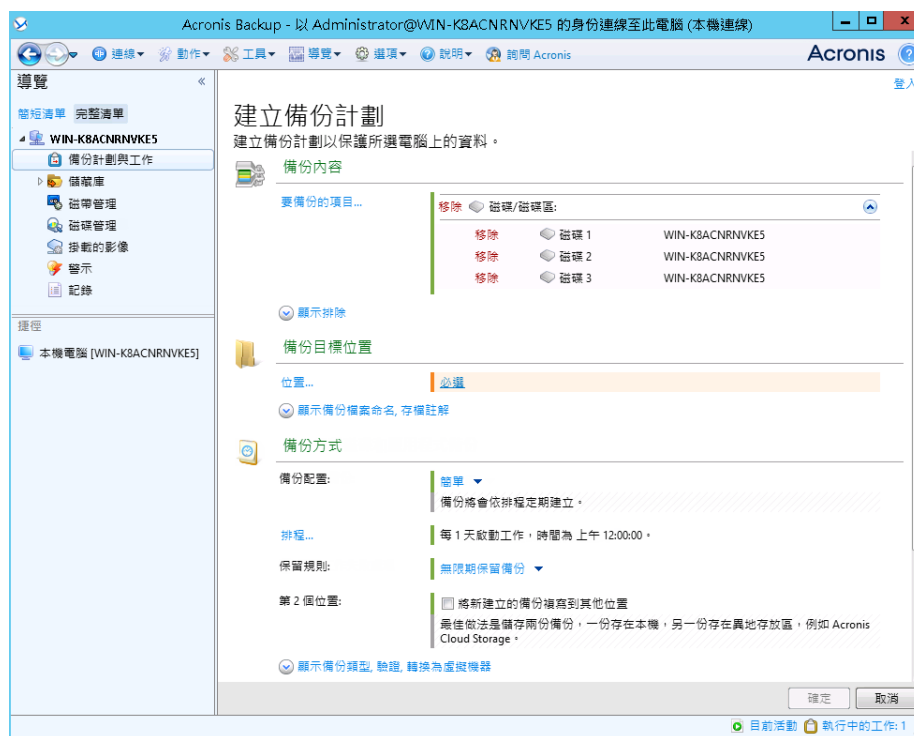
Acronis Backup - 以 Administrator@WIN-K8ACNRNVKE5 的身份連線至此電腦 (本機連線)

連線 動作 工具 導覽 選項 說明 詢問 Acronis

Acronis

導覽

簡短清單 完整清單

WIN-K8ACNRNVKE5
備份計劃與工作
儲藏庫
磁帶管理
磁碟管理
掛載的影像
警示
記錄

捷徑

本機電腦 [WIN-K8ACNRNVKE5]

登入

建立備份計劃
建立備份計劃以保護所選電腦上的資料。

備份內容

要備份的項目...

移除 磁碟/磁碟區:

移除 磁碟 1 WIN-K8ACNRNVKE5
移除 磁碟 2 WIN-K8ACNRNVKE5
移除 磁碟 3 WIN-K8ACNRNVKE5

顯示排除

備份目標位置

位置... 必選

顯示備份檔案命名, 存檔註解

備份方式

備份配置: 簡單
備份將會依排程定期建立。

排程... 每 1 天啟動工作，時間為 上午 12:00:00。

保留規則: 無限期保留備份

第 2 個位置: 將新建立的備份複寫到其他位置
最佳做法是儲存兩份備份，一份存在本機，另一份存在異地存放區，例如 Acronis Cloud Storage。

顯示備份類型, 驗證, 轉換為虛擬機器

確定 取消

目前活動 執行中的工作: 1